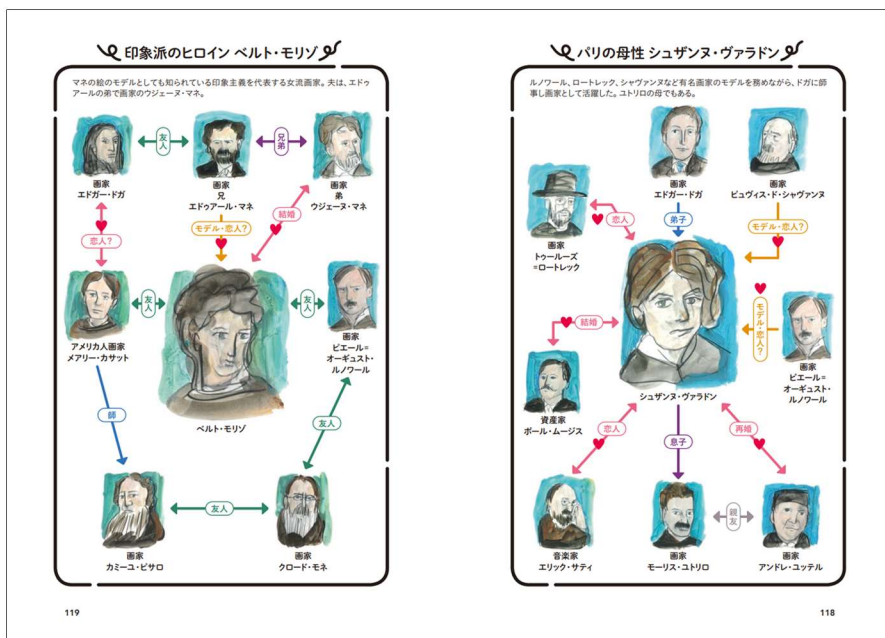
印象派のヒロイン ベルト・モリゾ

マネの絵のモデルとしても知られている印象主義を代表する女流画家。夫は、エドゥアールの弟で画家のウジェーヌ・マネ。

画家
エドガー・ドガ

友人

画家
兄
エドゥアール・マネ

兄弟

画家
弟
ウジェーヌ・マネ

恋人？

モデル・恋人？

結婚

アメリカ人画家
メアリー・カサット

友人

友人

画家
ピエール＝オーギュスト・ルノワール

ベルト・モリゾ

師

友人

画家
カミーユ・ピサロ

友人

画家
クロード・モネ

119

パリの母性 シュザンヌ・ヴァラドン

ルノワール、ロートレック、シャヴァンヌなどと有名画家のモデルを務めながら、ドガに師事し画家として活躍した。ユトリロの母でもある。

画家
エドガー・ドガ

画家
ピュヴィス・ド・シャヴァンヌ

画家
トゥールーズ＝ロートレック

恋人

弟子

モデル・恋人？

結婚

モデル・恋人？

画家
ピエール＝オーギュスト・ルノワール

資産家
ポール・ムージス

シュザンヌ・ヴァラドン

恋人

息子

再婚

音楽家
エリック・サティ

画家
モーリス・ユトリロ

親友

画家
アンドレ・ユッテル

118